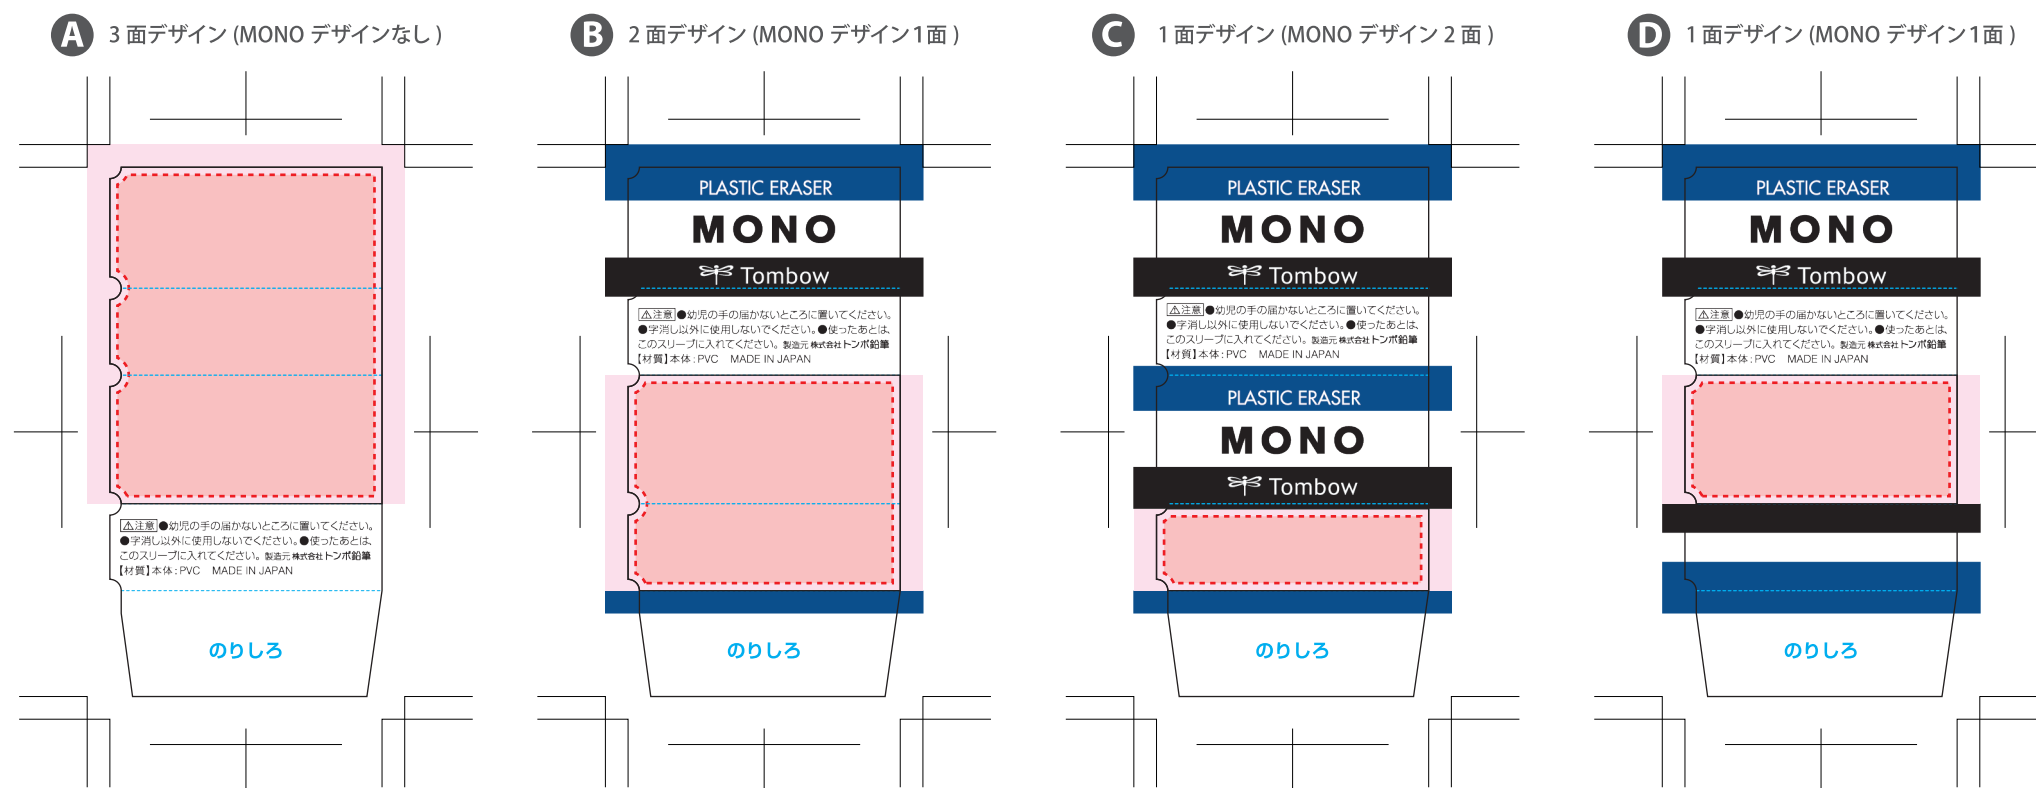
A 3 面デザイン (MONO デザインなし )

⚠注意●幼児の手の届かないところに置いてください。●字消し以外に使用しないでください。●使ったあとは、このスリーブに入れてください。製造元 株式会社トンボ鉛筆【材質】本体：PVC MADE IN JAPAN

のりしろ

B 2 面デザイン (MONO デザイン1面 )

PLASTIC ERASER
MONO
Tombow

⚠注意●幼児の手の届かないところに置いてください。●字消し以外に使用しないでください。●使ったあとは、このスリーブに入れてください。製造元 株式会社トンボ鉛筆【材質】本体：PVC MADE IN JAPAN

のりしろ

C 1 面デザイン (MONO デザイン 2 面 )

PLASTIC ERASER
MONO
Tombow

⚠注意●幼児の手の届かないところに置いてください。●字消し以外に使用しないでください。●使ったあとは、このスリーブに入れてください。製造元 株式会社トンボ鉛筆【材質】本体：PVC MADE IN JAPAN

PLASTIC ERASER
MONO
Tombow

のりしろ

D 1 面デザイン (MONO デザイン1面 )

PLASTIC ERASER
MONO
Tombow

⚠注意●幼児の手の届かないところに置いてください。●字消し以外に使用しないでください。●使ったあとは、このスリーブに入れてください。製造元 株式会社トンボ鉛筆【材質】本体：PVC MADE IN JAPAN

のりしろ